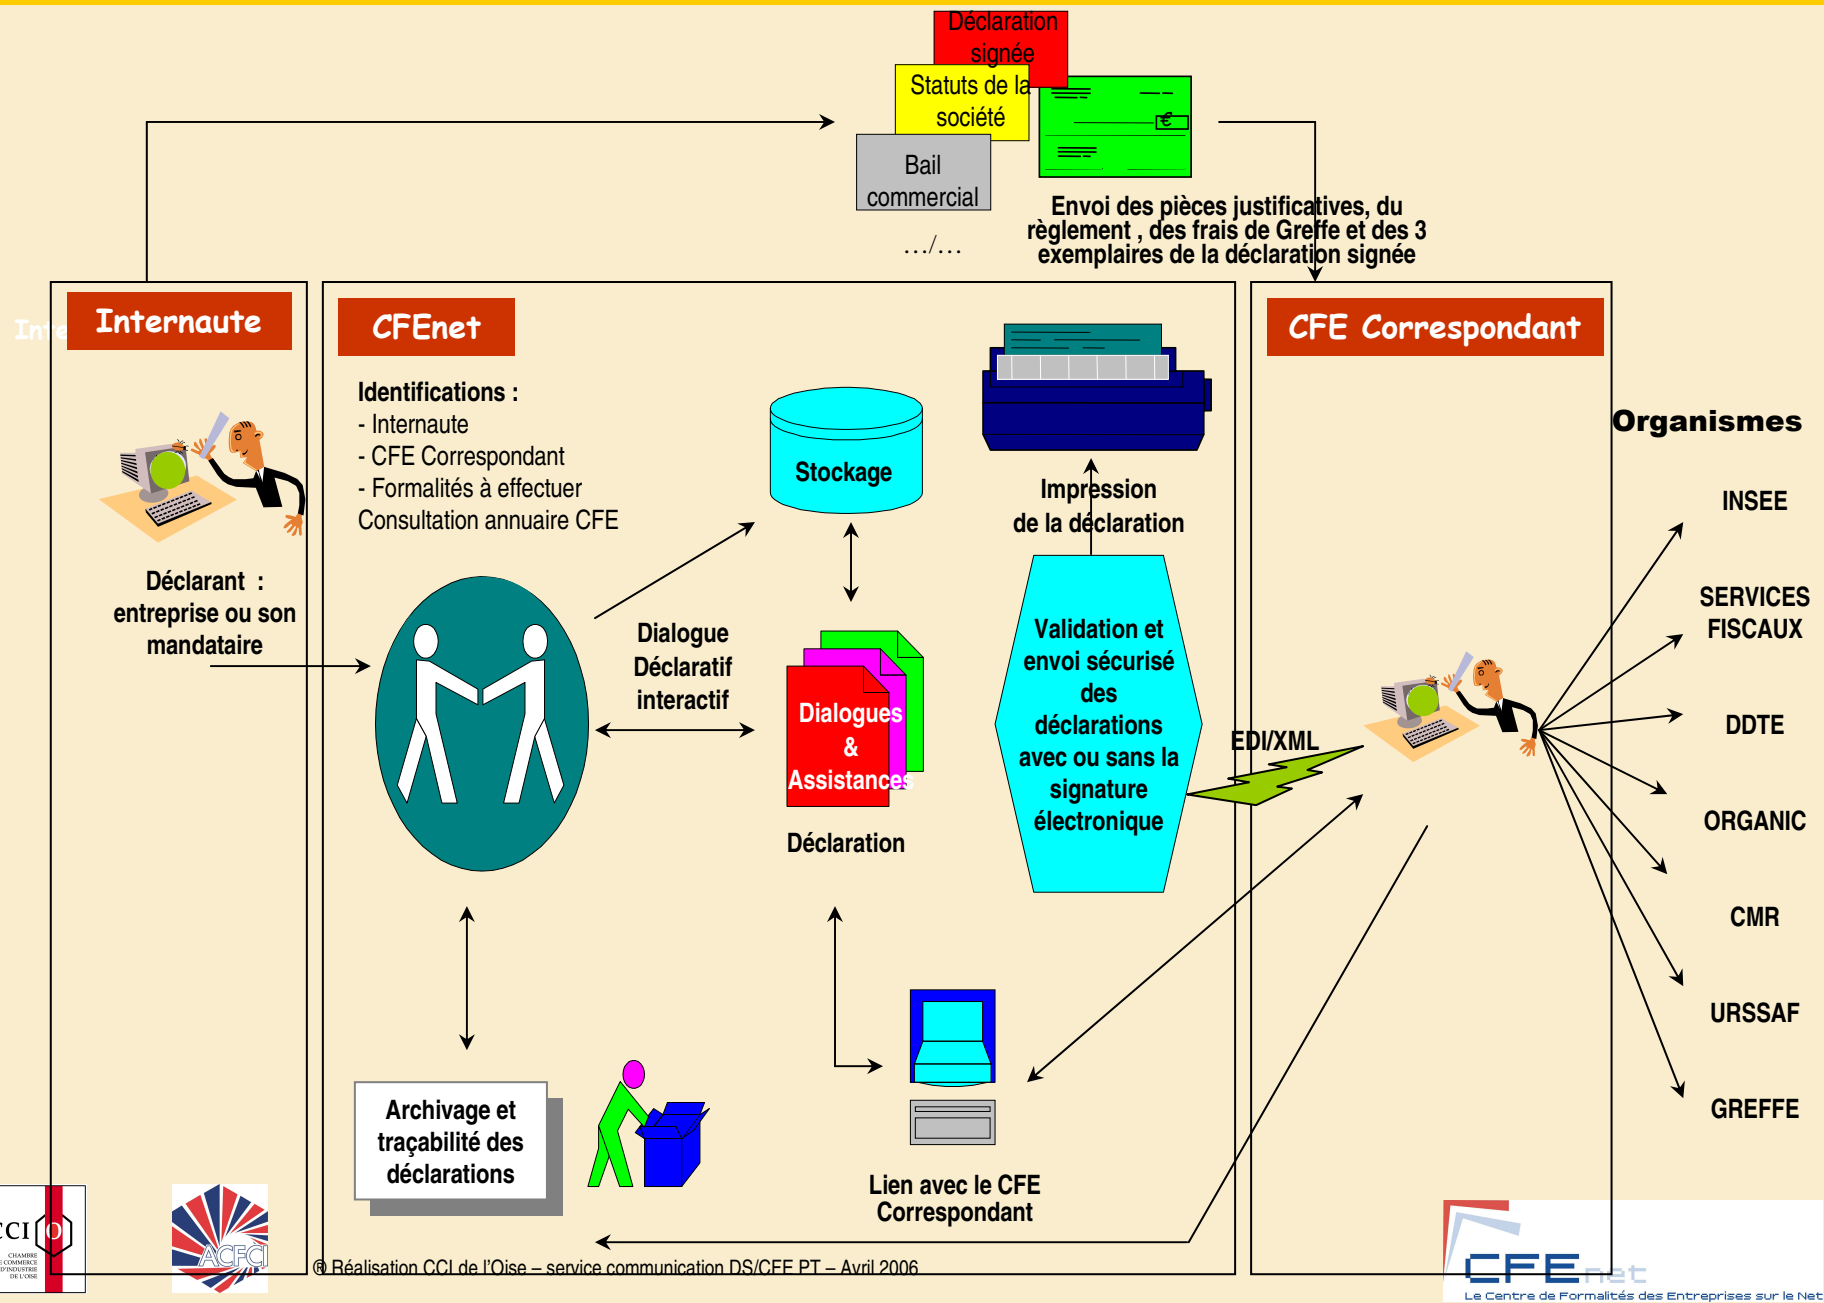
Déclaration signée

Statuts de la société

Bail commercial

…/…

Envoi des pièces justificatives, du règlement , des frais de Greffe et des 3 exemplaires de la déclaration signée

Inte

Internaute

Déclarant : entreprise ou son mandataire

CFEnet

Identifications :
- Internaute
- CFE Correspondant
- Formalités à effectuer
Consultation annuaire CFE

Stockage

Impression de la déclaration

Dialogue Déclaratif interactif

Dialogues & Assistances

Déclaration

Validation et envoi sécurisé des déclarations avec ou sans la signature électronique

EDI/XML

Archivage et traçabilité des déclarations

Lien avec le CFE Correspondant

CFE Correspondant

Organismes

INSEE

SERVICES FISCAUX

DDTE

ORGANIC

CMR

URSSAF

GREFFE

CCI CHAMBRE DE COMMERCE ET D'INDUSTRIE DE L'OISE

ACFCI

® Réalisation CCI de l'Oise – service communication DS/CFE PT – Avril 2006

CFEnet
Le Centre de Formalités des Entreprises sur le Net